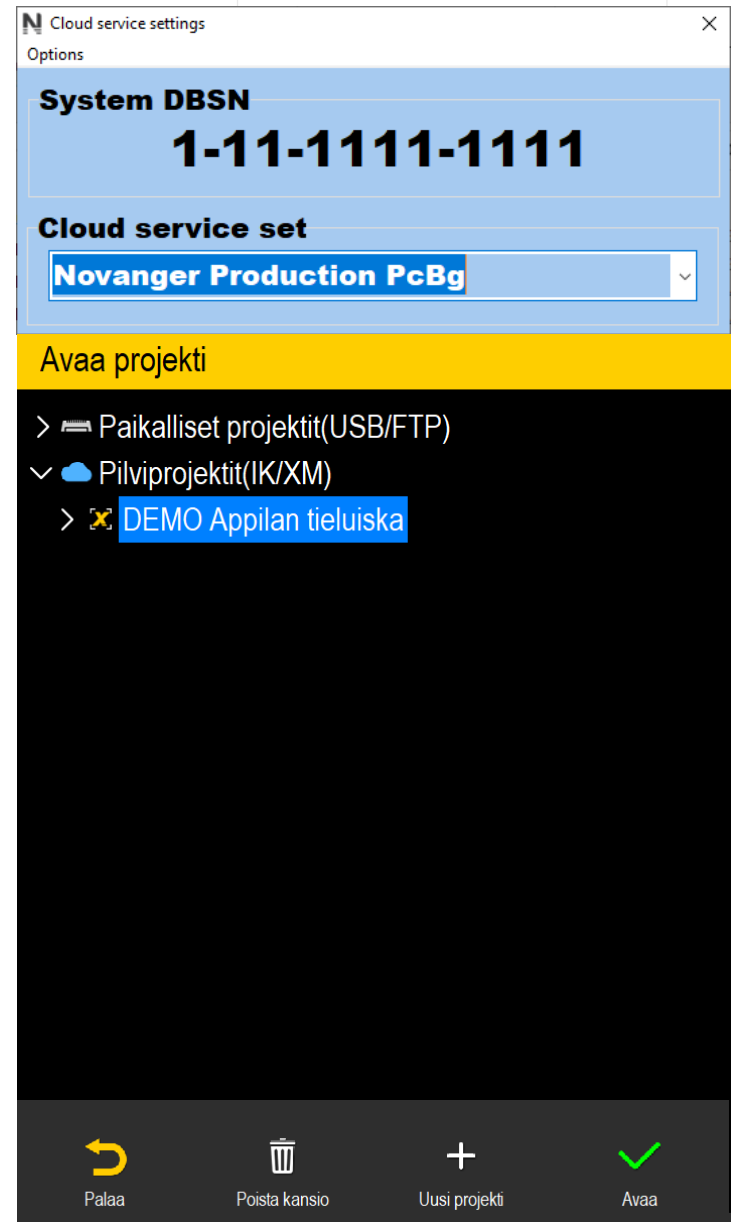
Cloud service settings
Options

System DBSN
1-11-1111-1111

Cloud service set
Novanger Production PcBg

Avaa projekti

Paikalliset projektit(USB/FTP)
Pilviprojektit(IK/XM)
DEMO Appilan tieluiska

Palaa
Poista kansio
Uusi projekti
Avaa